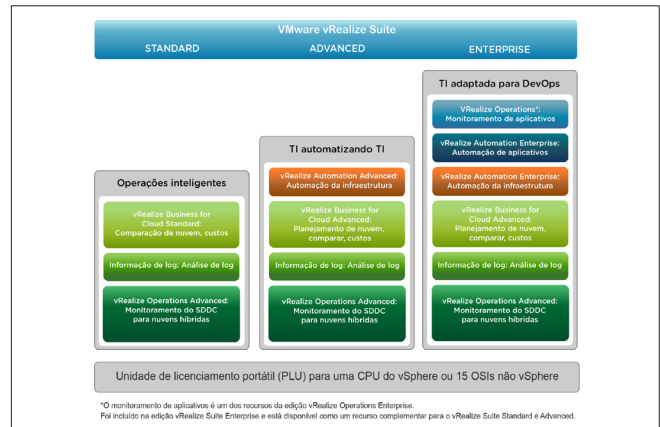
VMware vRealize Suite
STANDARD
ADVANCED
ENTERPRISE

Operações inteligentes
vRealize Business for Cloud Standard: Comparação de nuvem, custos
Informação de log: Análise de log
vRealize Operations Advanced: Monitoramento do SDDC para nuvens híbridas

TI automatizando TI
vRealize Automation Advanced: Automação da infraestrutura
vRealize Business for Cloud Advanced: Planejamento de nuvem, comparar, custos
Informação de log: Análise de log
vRealize Operations Advanced: Monitoramento do SDDC para nuvens híbridas

TI adaptada para DevOps
vRealize Operations*: Monitoramento de aplicativos
vRealize Automation Enterprise: Automação de aplicativos
vRealize Automation Advanced: Automação da infraestrutura
vRealize Business for Cloud Advanced: Planejamento de nuvem, comparar, custos
Informação de log: Análise de log
vRealize Operations Advanced: Monitoramento do SDDC para nuvens híbridas

Unidade de licenciamento portátil (PLU) para uma CPU do vSphere ou 15 OSIs não vSphere

*O monitoramento de aplicativos é um dos recursos da edição vRealize Operations Enterprise.
Foi incluído na edição vRealize Suite Enterprise e está disponível como um recurso complementar para o vRealize Suite Standard e Advanced.